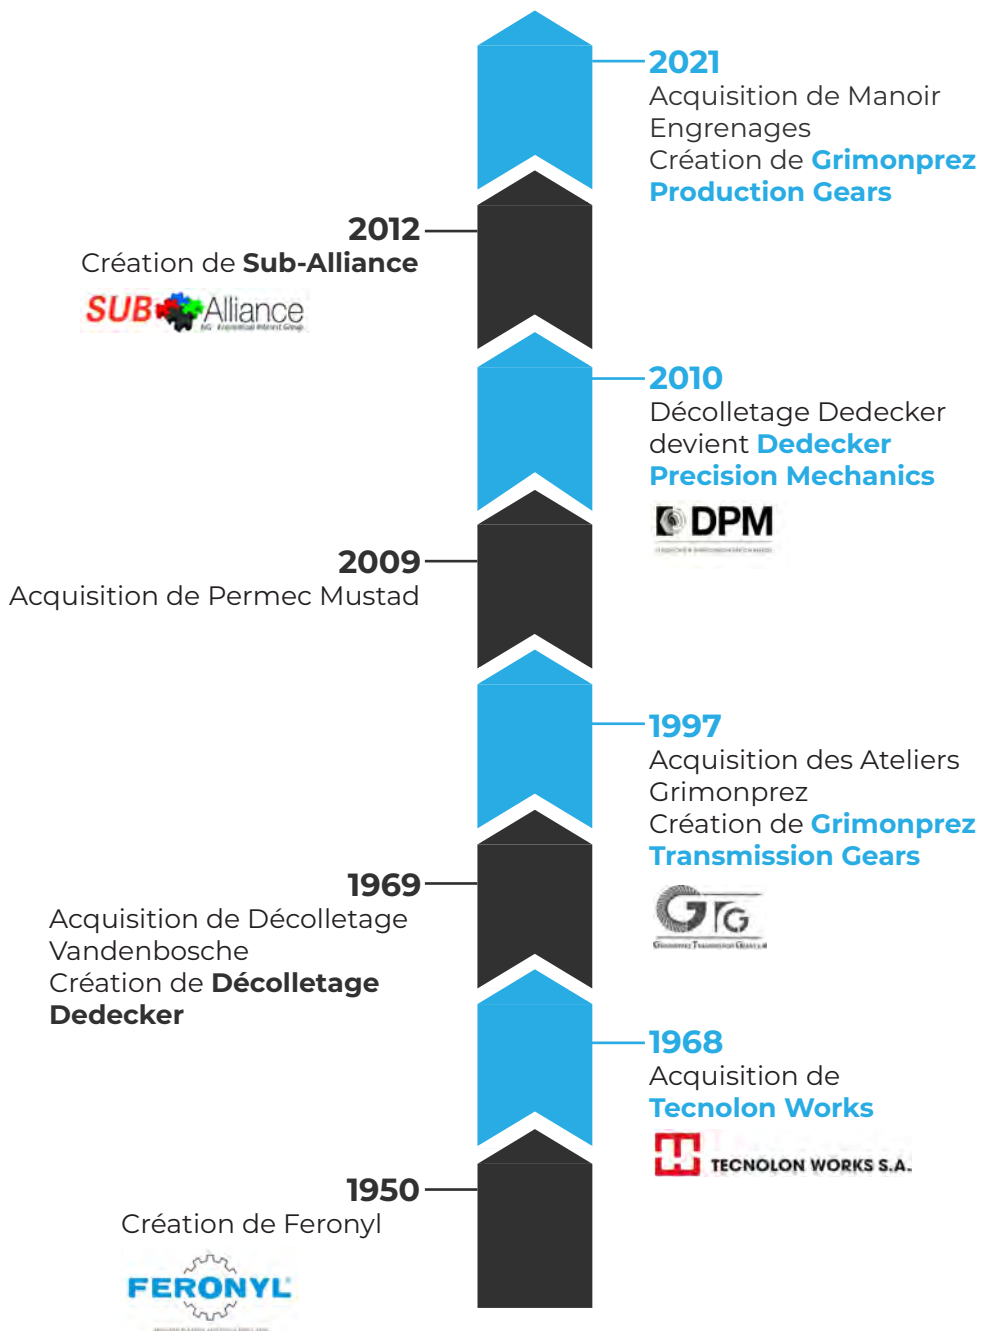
2021
Acquisition de Manoir Engrenages
Création de Grimonprez Production Gears

2012
Création de Sub-Alliance

SUB Alliance
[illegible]

2010
Décolletage Dedecker devient Dedecker Precision Mechanics

DPM
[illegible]

2009
Acquisition de Permec Mustad

1997
Acquisition des Ateliers Grimonprez
Création de Grimonprez Transmission Gears

GTG
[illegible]

1969
Acquisition de Décolletage Vandenbosche
Création de Décolletage Dedecker

1968
Acquisition de Tecnolon Works

TECNOLON WORKS S.A.

1950
Création de Feronyl

FERONYL
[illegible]